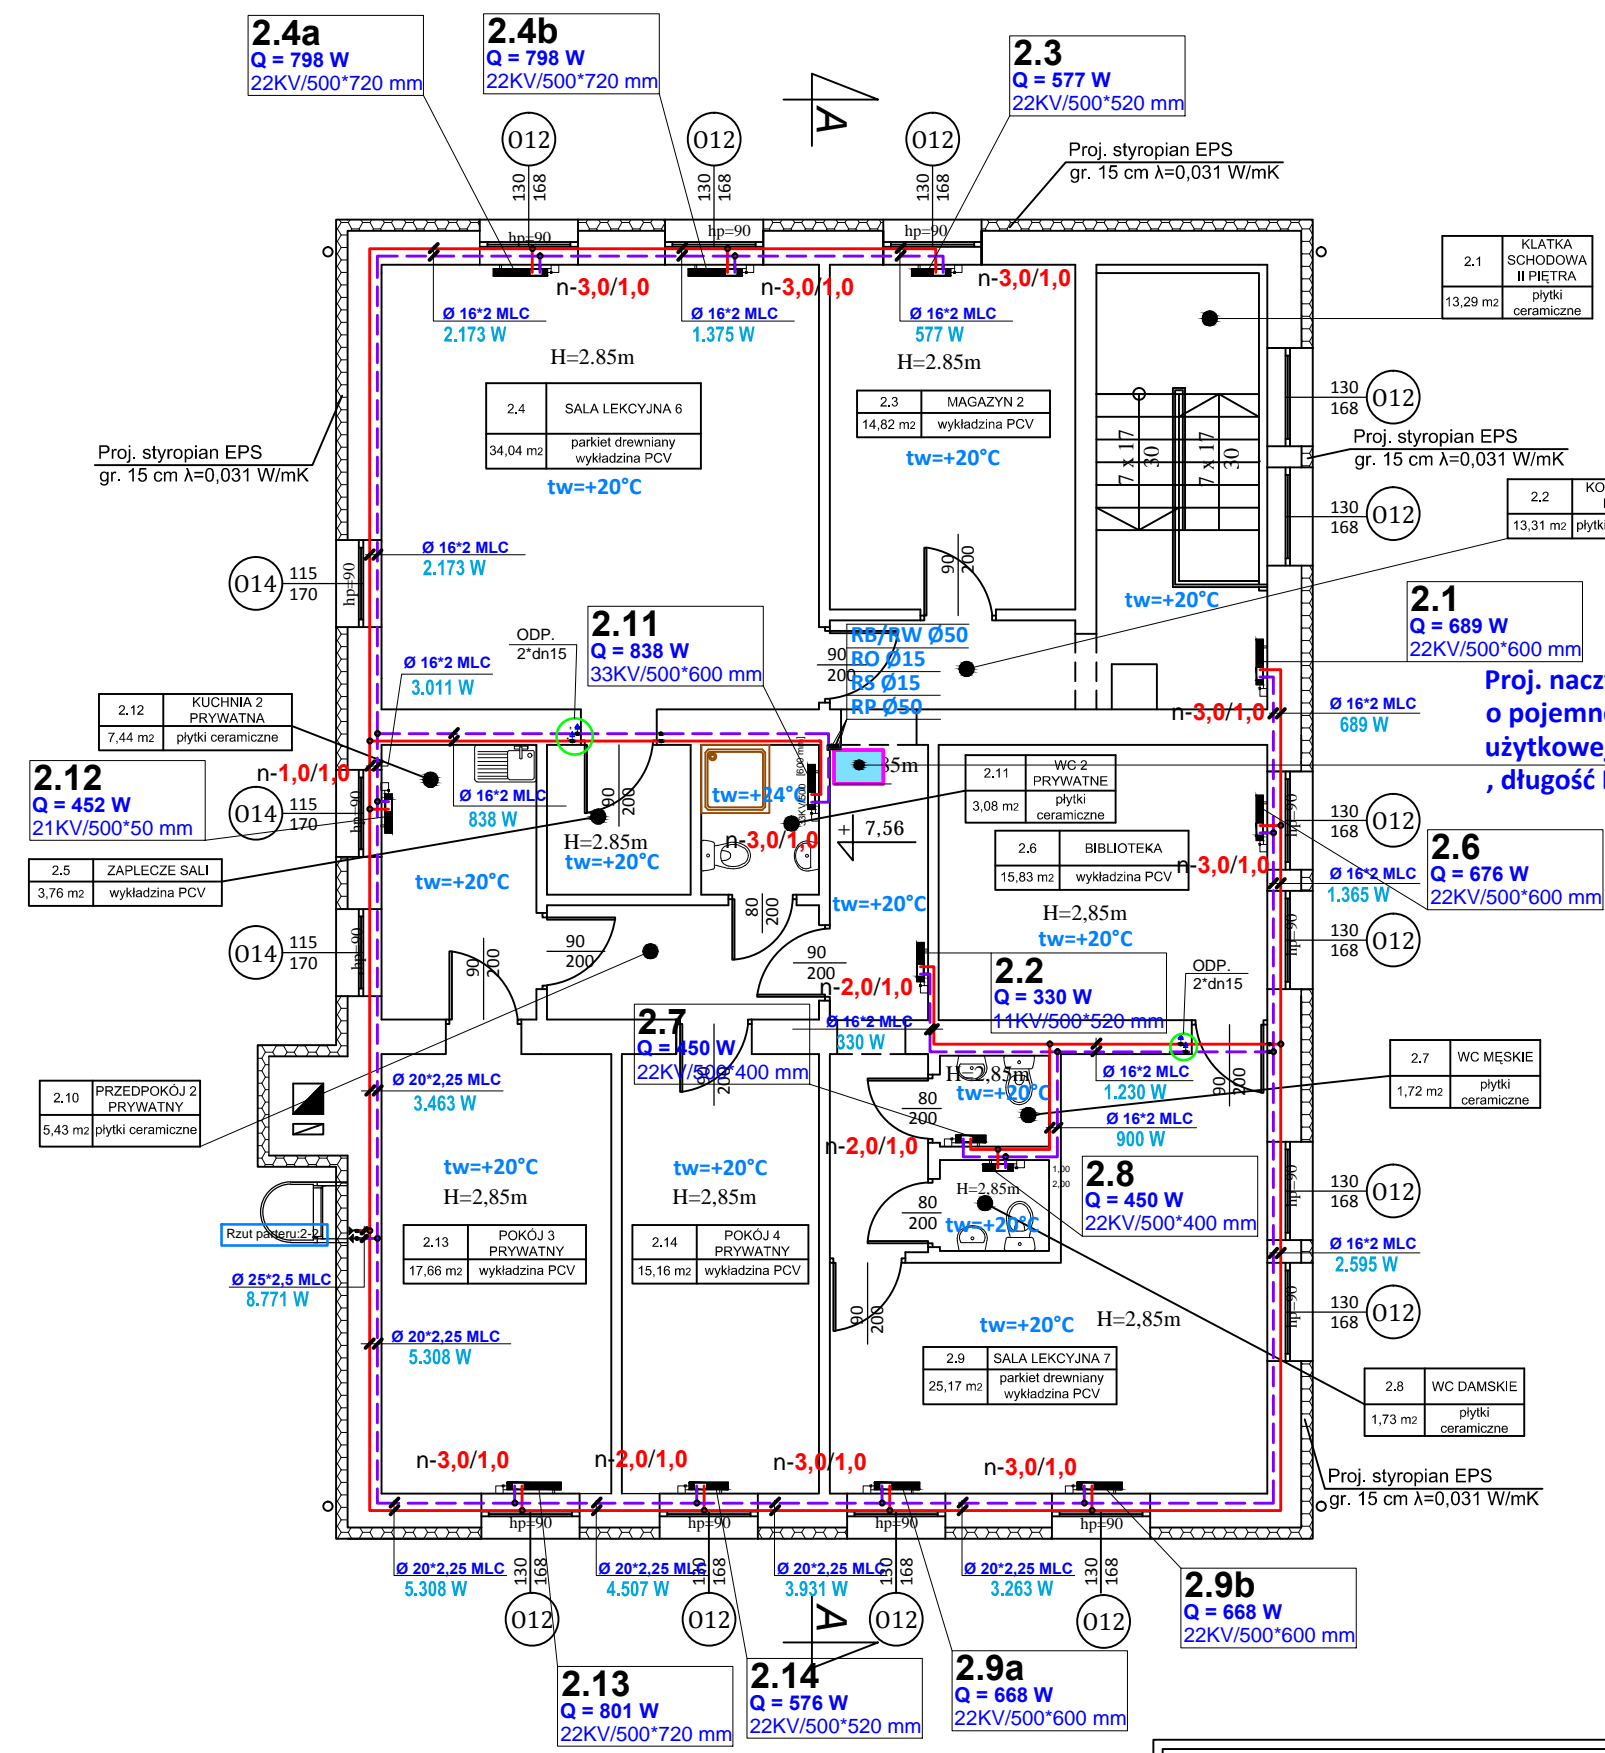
2.4a
Q = 798 W
22KV/500*720 mm

2.4b
Q = 798 W
22KV/500*720 mm

2.3
Q = 577 W
22KV/500*520 mm

Proj. styropian EPS
gr. 15 cm λ=0,031 W/mK

012 130 168
012 130 168
012 130 168

hp=90 hp=90 hp=90

n-3,0/1,0 n-3,0/1,0 n-3,0/1,0

Ø 16*2 MLC
2.173 W
Ø 16*2 MLC
1.375 W
Ø 16*2 MLC
577 W

H=2.85m
H=2.85m

| 2.4 | SALA LEKCYJNA 6 |
|---|---|
| 34,04 m2 | parkiet drewniany wykładzina PCV |

| 2.3 | MAGAZYN 2 |
|---|---|
| 14,82 m2 | wykładzina PCV |

tw=+20°C
tw=+20°C

| 2.1 | KLATKA SCHODOWA II PIĘTRA |
|---|---|
| 13,29 m2 | płytki ceramiczne |

130 168 012
Proj. styropian EPS
gr. 15 cm λ=0,031 W/mK
130 168 012

| 2,2 | KO |
|---|---|
| 13,31 m2 | płytki |

7 x 17 30 7 x 17 30

Proj. styropian EPS
gr. 15 cm λ=0,031 W/mK

Ø 16*2 MLC
2.173 W

014 115 170 hp=90

90 200

tw=+20°C

2.1
Q = 689 W
22KV/500*600 mm

2.11
Q = 838 W
33KV/500*600 mm

ODP.
2*dn15

Ø 16*2 MLC
3.011 W

RB/RW Ø50
RO Ø15
RS Ø15
RP Ø50
90
200

Proj. nacz
o pojemn
użytkowe
, długość

n-3,0/1,0
Ø 16*2 MLC
689 W

| 2.12 | KUCHNIA 2 PRYWATNA |
|---|---|
| 7,44 m2 | płytki ceramiczne |

2.12
Q = 452 W
21KV/500*50 mm

n-1,0/1,0
014 115 170

| 2.5 | ZAPLECZE SALI |
|---|---|
| 3,76 m2 | wykładzina PCV |

Ø 16*2 MLC
838 W

90 200
H=2.85m
tw=+20°C
tw=+24°C
n-3,0/1,0
3,85m
+ 7,56

| 2.11 | WC 2 PRYWATNE |
|---|---|
| 3,08 m2 | płytki ceramiczne |

| 2.6 | BIBLIOTEKA |
|---|---|
| 15,83 m2 | wykładzina PCV |

n-3,0/1,0
130 168 012
Ø 16*2 MLC
1.365 W

2.6
Q = 676 W
22KV/500*600 mm

tw=+20°C
tw=+20°C
80 200
H=2,85m
tw=+20°C

014 115 170
90 200
90 200
90 200
n-2,0/1,0

2.2
Q = 330 W
11KV/500*520 mm

ODP.
2*dn15
130 168 012

Ø 16*2 MLC
330 W

2.7
Q = 450 W
22KV/500*400 mm

| 2.10 | PRZEDPOKÓJ 2 PRYWATNY |
|---|---|
| 5,43 m2 | płytki ceramiczne |

Ø 20*2,25 MLC
3.463 W

H=2,85m
tw=+20°C
Ø 16*2 MLC
1.230 W
Ø 16*2 MLC
900 W
80 200
90 200

| 2.7 | WC MĘSKIE |
|---|---|
| 1,72 m2 | płytki ceramiczne |

n-2,0/1,0
tw=+20°C
H=2,85m
tw=+20°C
H=2,85m
H=2,85m
80 200
tw=+20°C

2.8
Q = 450 W
22KV/500*400 mm

130 168 012

| 2.13 | POKÓJ 3 PRYWATNY |
|---|---|
| 17,66 m2 | wykładzina PCV |

| 2.14 | POKÓJ 4 PRYWATNY |
|---|---|
| 15,16 m2 | wykładzina PCV |

Rzut parteru:2-2

Ø 25*2,5 MLC
8.771 W

Ø 16*2 MLC
2.595 W
130 168 012

Ø 20*2,25 MLC
5.308 W

90 200
tw=+20°C H=2,85m

| 2.9 | SALA LEKCYJNA 7 |
|---|---|
| 25,17 m2 | parkiet drewniany wykładzina PCV |

| 2.8 | WC DAMSKIE |
|---|---|
| 1,73 m2 | płytki ceramiczne |

n-3,0/1,0 n-2,0/1,0 n-3,0/1,0 n-3,0/1,0

Proj. styropian EPS
gr. 15 cm λ=0,031 W/mK

hp=90 hp=90 hp=90 hp=90

Ø 20*2,25 MLC
5.308 W
Ø 20*2,25 MLC
4.507 W
Ø 20*2,25 MLC
3.931 W
Ø 20*2,25 MLC
3.263 W

130 168 012
130 168 012
130 168 012
130 168 012

A

2.9b
Q = 668 W
22KV/500*600 mm

2.13
Q = 801 W
22KV/500*720 mm

2.14
Q = 576 W
22KV/500*520 mm

2.9a
Q = 668 W
22KV/500*600 mm